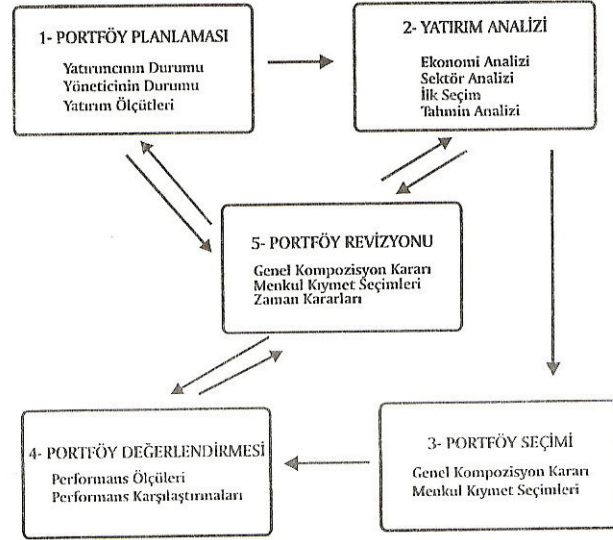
1- PORTFÖY PLANLAMASI

Yatırıncının Durumu
Yöneticinin Durumu
Yatırım Ölçütleri

2- YATIRIM ANALİZİ

Ekonomi Analizi
Sektör Analizi
İlk Seçim
Tahmin Analizi

5- PORTFÖY REVİZYONU

Genel Kompozisyon Kararı
Menkul Kıymet Seçimleri
Zaman Kararları

4- PORTFÖY DEĞERLENDİRMESİ

Performans Ölçüleri
Performans Karşılaştırmaları

3- PORTFÖY SEÇİMİ

Genel Kompozisyon Kararı
Menkul Kıymet Seçimleri